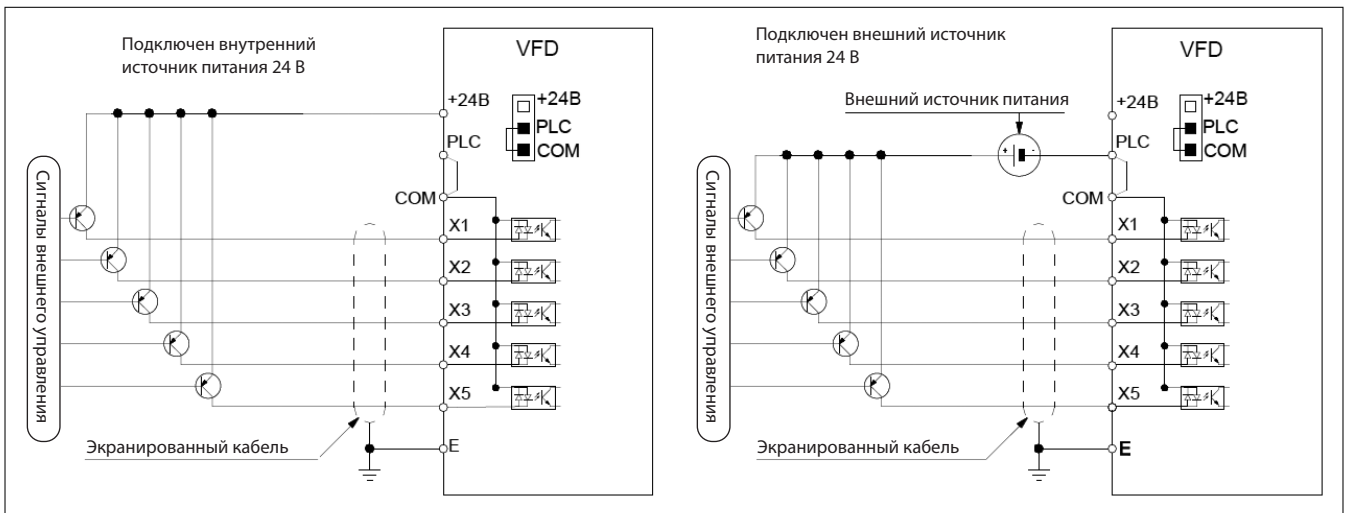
Подключен внутренний источник питания 24 В

VFD

+24В

+24В

PLC

PLC

COM

COM

X1

X2

X3

X4

X5

E

Сигналы внешнего управления

Экранированный кабель

Подключен внешний источник питания 24 В

VFD

Внешний источник питания

+24В

+24В

PLC

PLC

COM

COM

X1

X2

X3

X4

X5

E

Сигналы внешнего управления

Экранированный кабель